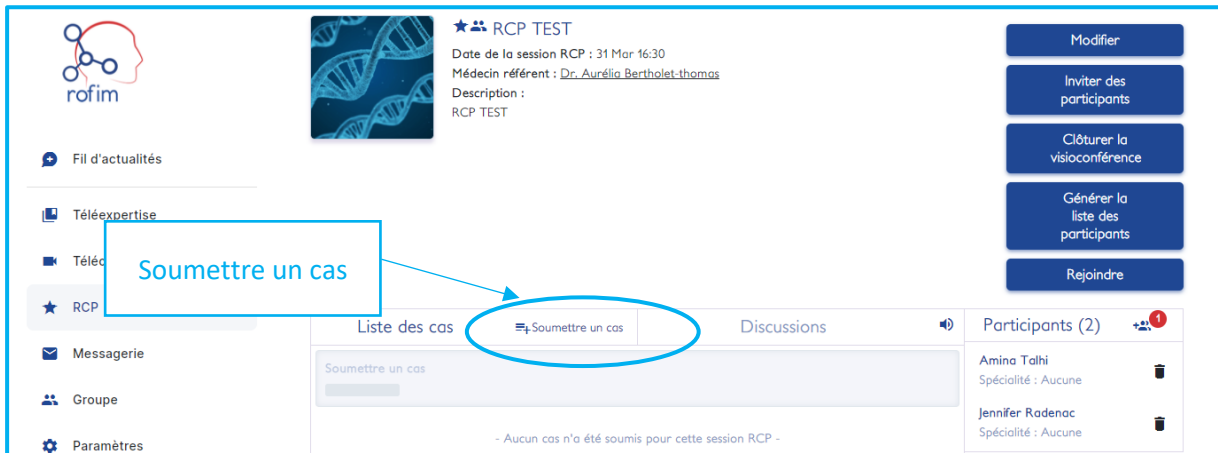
rofim

Fil d'actualités

Téléexpertise

Téléc

RCP

Messagerie

Groupe

Paramètres

RCP TEST
Date de la session RCP : 31 Mar 16:30
Médecin référent : Dr. Aurélia Bertholet-thomas
Description :
RCP TEST

Modifier

Inviter des participants

Clôturer la visioconférence

Générer la liste des participants

Rejoindre

Soumettre un cas

Liste des cas

Soumettre un cas

Discussions

Participants (2)

1

Soumettre un cas

Amina Talhi
Spécialité : Aucune

Jennifer Radenac
Spécialité : Aucune

- Aucun cas n'a été soumis pour cette session RCP -